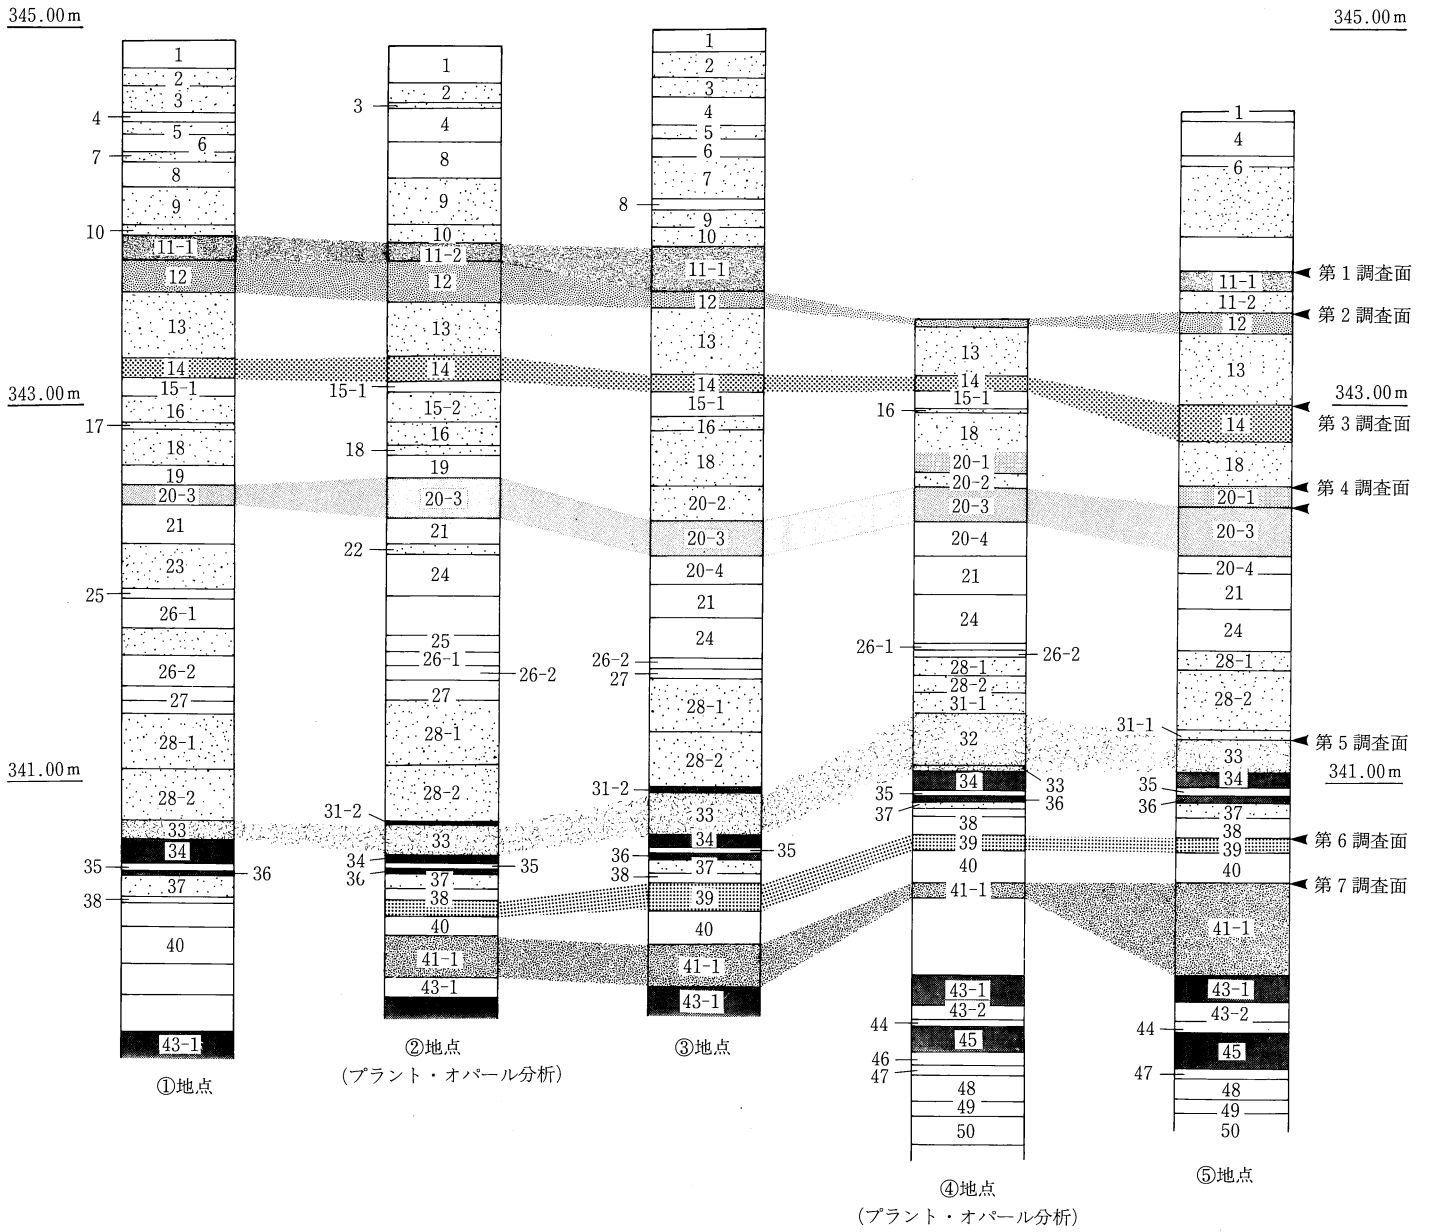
345.00m

345.00m

1
2
3
4
5
6
7
8
9
10
11-1
12
13
14
15-1
16
343.00m
17
18
19
20-3
21
23
25
26-1
26-2
27
28-1
341.00m
28-2
33
34
35
36
37
38
40
43-1
①地点

1
3
2
4
8
9
10
11-2
12
13
14
15-1
15-2
16
18
19
20-3
21
22
24
25
26-1
26-2
27
28-1
28-2
31-2
33
34
35
36
37
38
40
41-1
43-1
②地点
(プラント・オパール分析)

1
2
3
4
5
6
7
8
9
10
11-1
12
13
14
15-1
16
18
20-2
20-3
20-4
21
24
26-2
27
28-1
28-2
31-2
33
34
35
36
37
38
39
40
41-1
43-1
③地点

13
14
15-1
16
18
20-1
20-2
20-3
20-4
21
24
26-1
26-2
28-1
28-2
31-1
32
33
34
35
36
37
38
39
40
41-1
43-1
43-2
44
45
46
47
48
49
50
④地点
(プラント・オパール分析)

1
4
6
11-1
11-2
12
13
14
18
20-1
20-3
20-4
21
24
28-1
28-2
31-1
33
34
35
36
37
38
39
40
41-1
43-1
43-2
44
45
47
48
49
50
⑤地点

第1調査面
第2調査面
343.00m
第3調査面
第4調査面
第5調査面
341.00m
第6調査面
第7調査面